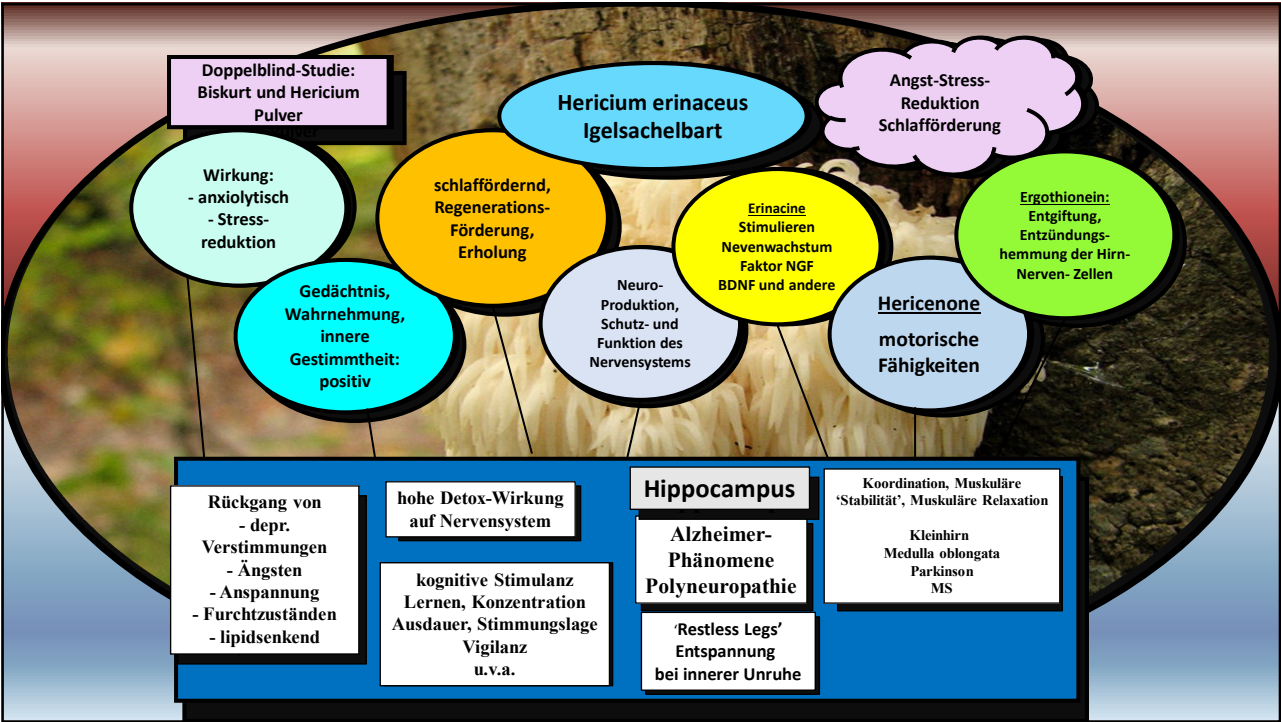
Doppelblind-Studie: Biskurt und Hericium Pulver

Hericium erinaceus Igelsachelbart

Angst-Stress-Reduktion Schlafförderung

Wirkung:
- anxiolytisch
- Stress-reduktion

schlaffördernd, Regenerations-Förderung, Erholung

Erinacine
Stimulieren Nevenwachstum Faktor NGF BDNF und andere

Ergothionein:
Entgiftung, Entzündungs-hemmung der Hirn-Nerven- Zellen

Gedächtnis, Wahrnehmung, innere Gestimmtheit: positiv

Neuro-Produktion, Schutz- und Funktion des Nervensystems

Hericenone
motorische Fähigkeiten

Rückgang von
- depr. Verstimmungen
- Ängsten
- Anspannung
- Furchtzuständen
- lipidsenkend

hohe Detox-Wirkung auf Nervensystem

kognitive Stimulanz
Lernen, Konzentration
Ausdauer, Stimmungslage
Vigilanz
u.v.a.

Hippocampus

Alzheimer-Phänomene Polyneuropathie

'Restless Legs'
Entspannung bei innerer Unruhe

Koordination, Muskuläre 'Stabilität', Muskuläre Relaxation

Kleinhirn
Medulla oblongata
Parkinson
MS